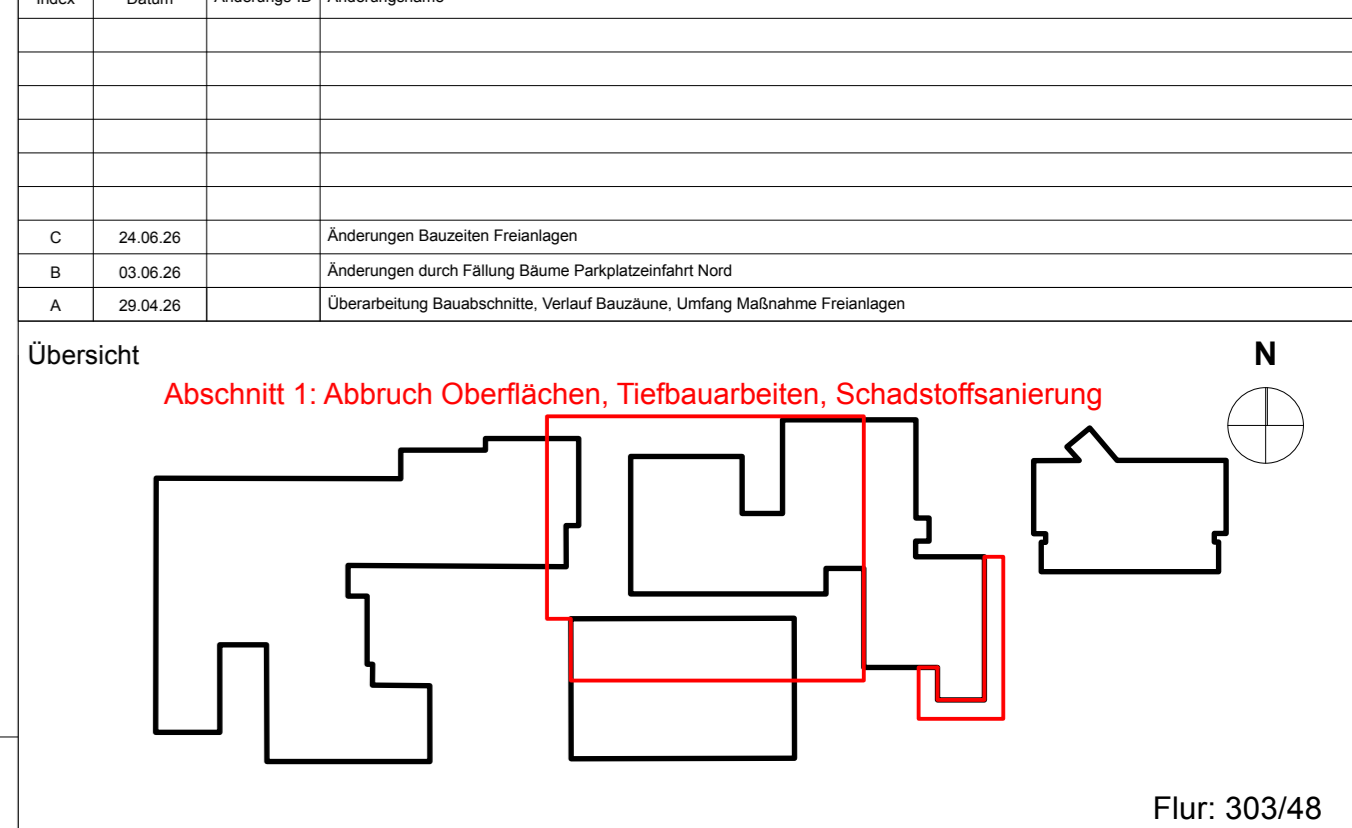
| Index | Datum | Änderungs-ID | Änderungsname |
|---|---|---|---|
| | | | |
| | | | |
| | | | |
| | | | |
| | | | |
| | | | |
| C | 24.06.26 | | Änderungen Bauzeiten Freianlagen |
| B | 03.06.26 | | Änderungen durch Fällung Bäume Parkplatzeinfahrt Nord |
| A | 29.04.26 | | Überarbeitung Bauabschnitte, Verlauf Bauzäune, Umfang Maßnahme Freianlagen |

Übersicht

N

Abschnitt 1: Abbruch Oberflächen, Tiefbauarbeiten, Schadstoffsanierung

Flur: 303/48